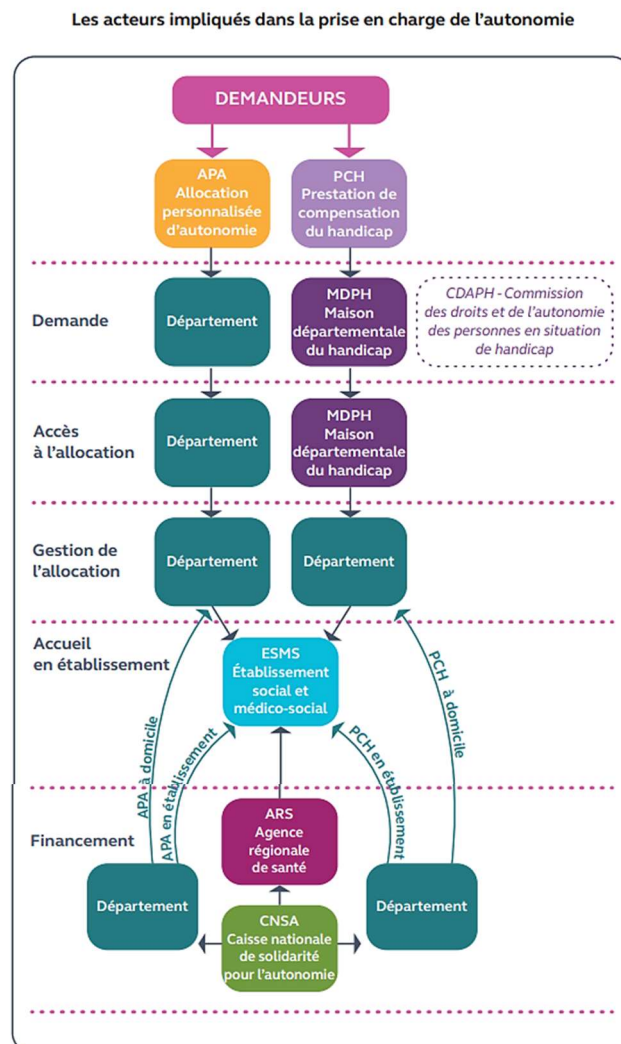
Les acteurs impliqués dans la prise en charge de l'autonomie

DEMANDEURS

APA
Allocation personnalisée d'autonomie

PCH
Prestation de compensation du handicap

Demande

Département

MDPH
Maison départementale du handicap

CDAPH - Commission des droits et de l'autonomie des personnes en situation de handicap

Accès à l'allocation

Département

MDPH
Maison départementale du handicap

Gestion de l'allocation

Département

Département

Accueil en établissement

ESMS
Établissement social et médico-social

APA à domicile

APA en établissement

PCH en établissement

PCH à domicile

Financement

ARS
Agence régionale de santé

Département

Département

CNSA
Caisse nationale de solidarité pour l'autonomie